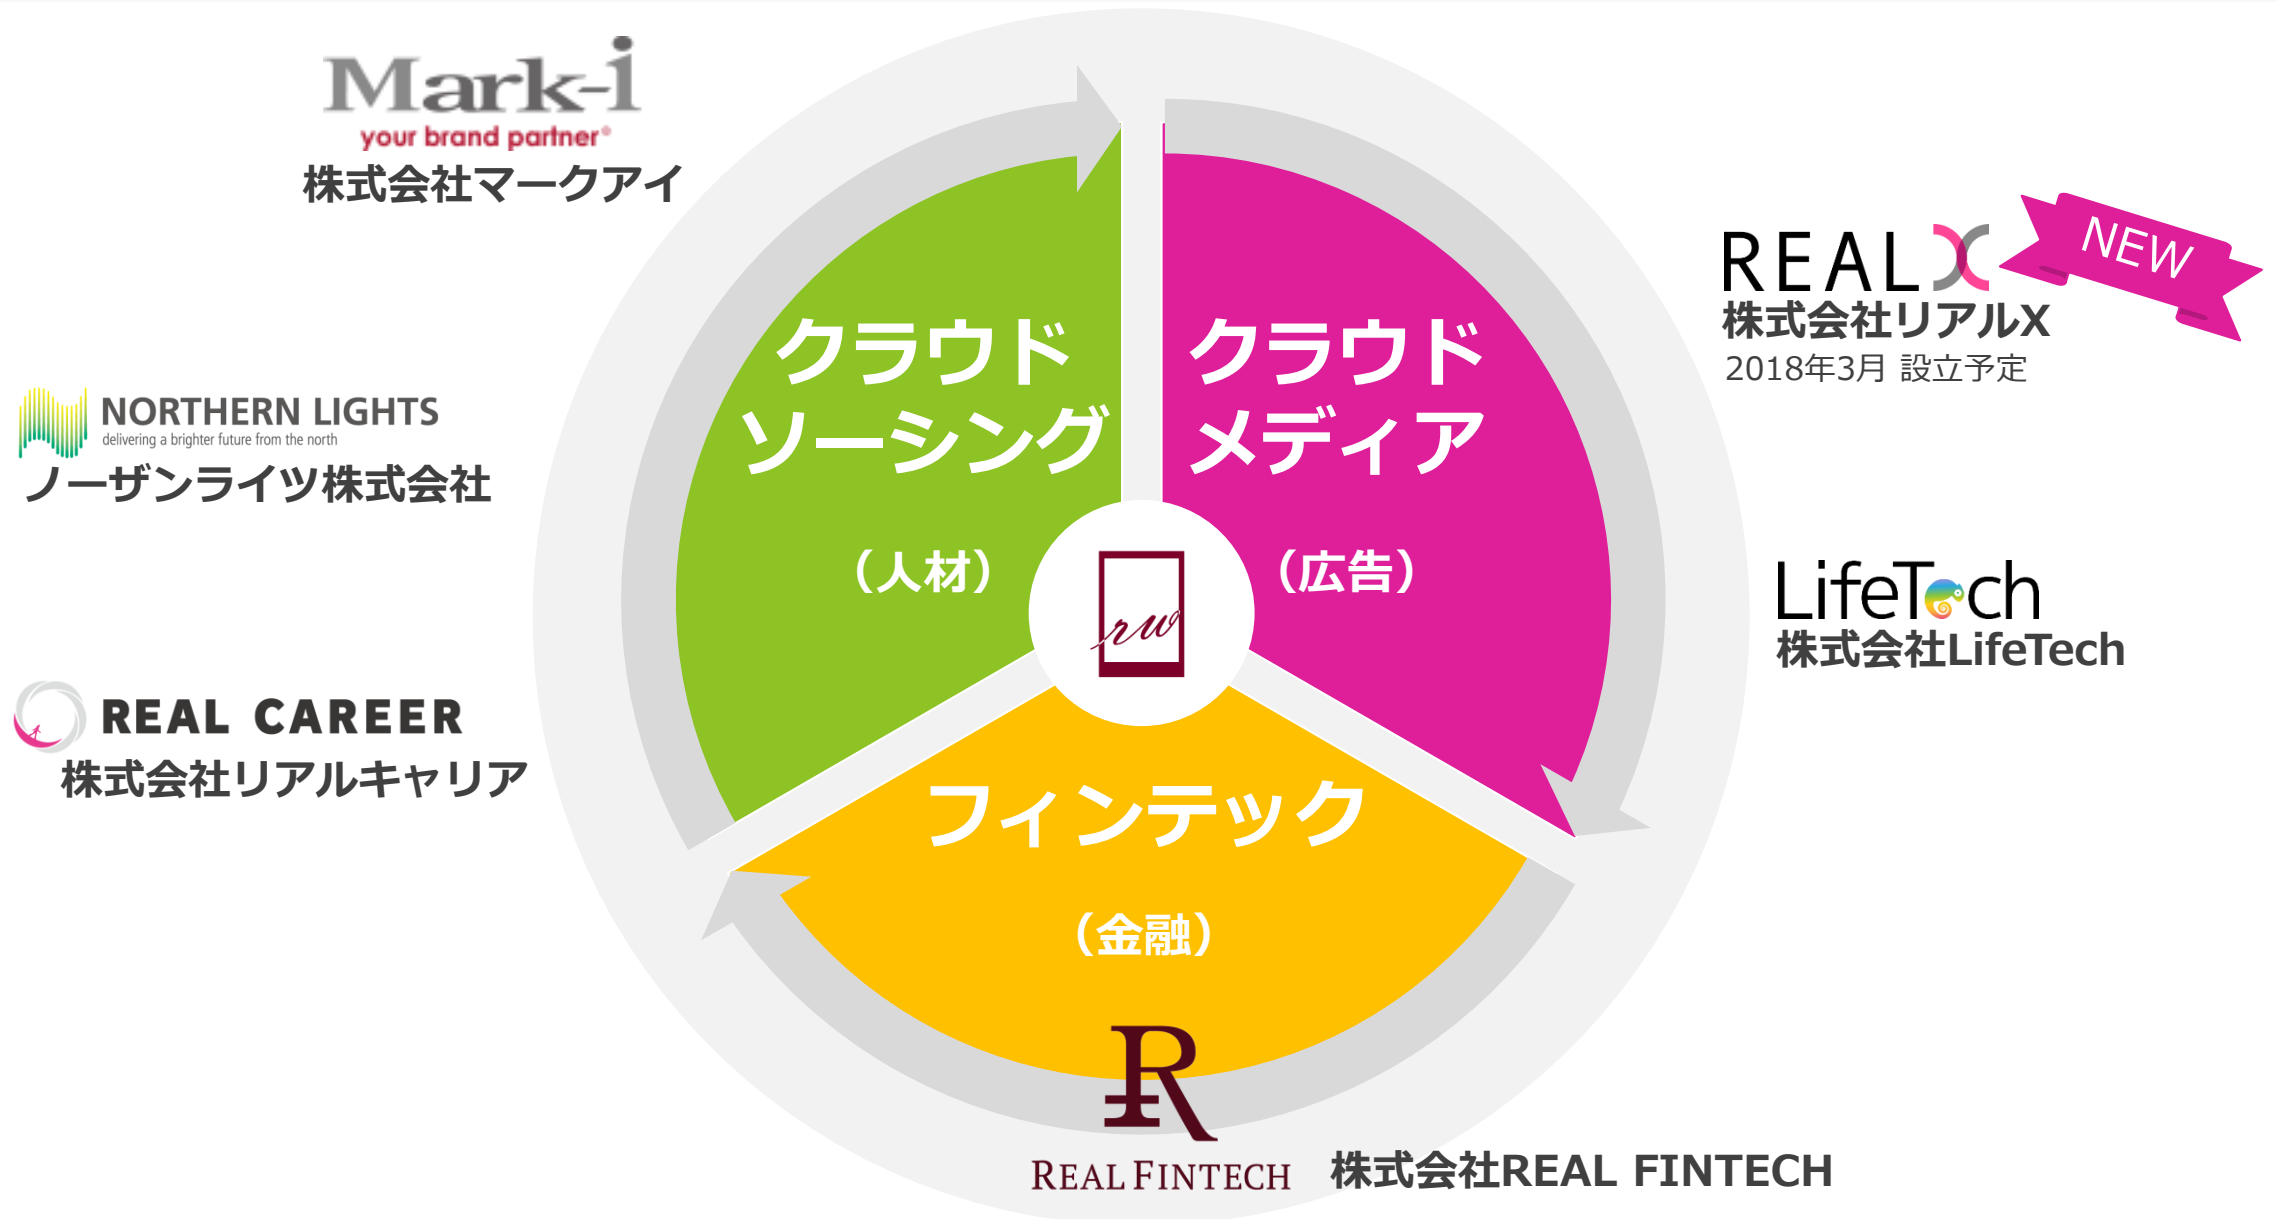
Mark-i
your brand partner®
株式会社マークアイ

NORTHERN LIGHTS
delivering a brighter future from the north
ノーザンライツ株式会社

REAL CAREER
株式会社リアルキャリア

クラウド
ソーシング
（人材）

クラウド
メディア
（広告）

rw

フィンテック
（金融）

REAL X
NEW
株式会社リアルX
2018年3月 設立予定

LifeTech
株式会社LifeTech

R
REAL FINTECH
株式会社REAL FINTECH